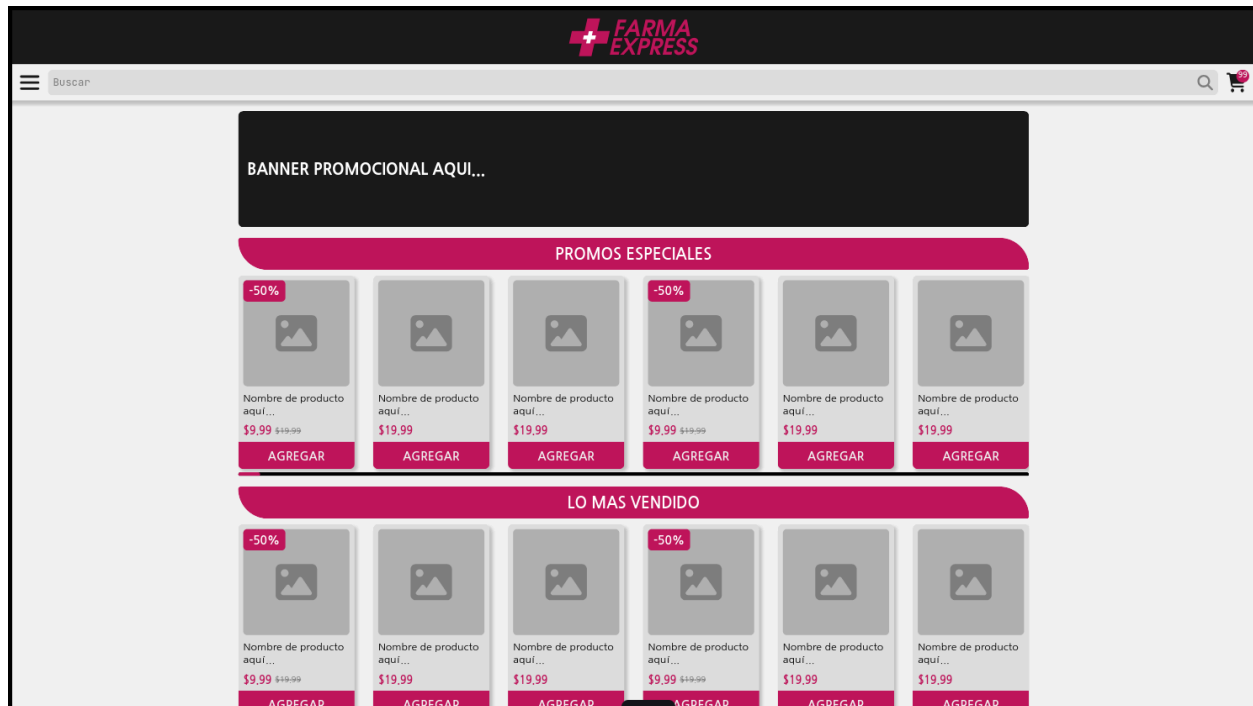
FARMA EXPRESS

Buscar

39

BANNER PROMOCIONAL AQUI...

PROMOS ESPECIALES

-50%
Nombre de producto aquí...
$9,99 $19,99
AGREGAR

Nombre de producto aquí...
$19,99
AGREGAR

Nombre de producto aquí...
$19,99
AGREGAR

-50%
Nombre de producto aquí...
$9,99 $19,99
AGREGAR

Nombre de producto aquí...
$19,99
AGREGAR

Nombre de producto aquí...
$19,99
AGREGAR

LO MAS VENDIDO

-50%
Nombre de producto aquí...
$9,99 $19,99
AGREGAR

Nombre de producto aquí...
$19,99
AGREGAR

Nombre de producto aquí...
$19,99
AGREGAR

-50%
Nombre de producto aquí...
$9,99 $19,99
AGREGAR

Nombre de producto aquí...
$19,99
AGREGAR

Nombre de producto aquí...
$19,99
AGREGAR